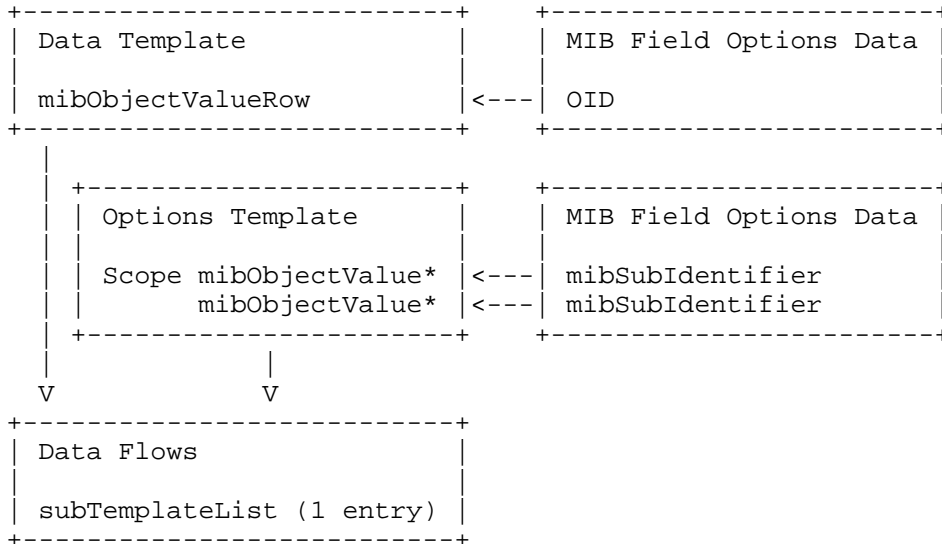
Data Template

mibObjectValueRow

MIB Field Options Data

OID

Options Template

Scope mibObjectValue*
mibObjectValue*

MIB Field Options Data

mibSubIdentifier
mibSubIdentifier

V

V

Data Flows

subTemplateList (1 entry)